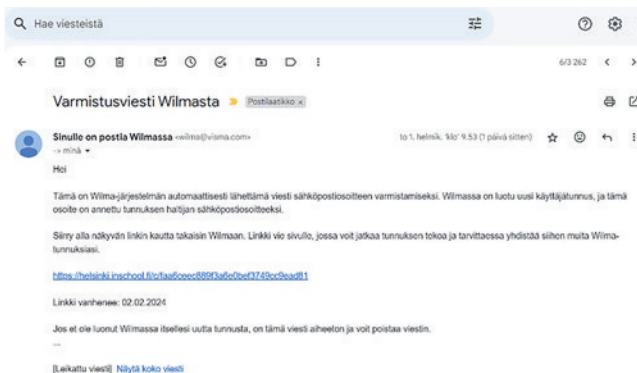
Hae viesteistä

6/3 262

Varmistusviesti Wilmasta

Postilaatikko ×

Sinulle on postia Wilmassa <wilma@visma.com>
→ minä

to 1. helmik. klo 9.53 (1 päivä sitten)

Hei

Tämä on Wilma-järjestelmän automaattisesti lähettämä viesti sähköpostiosoitteeseen varmistamiseksi. Wilmassa on luotu uusi käyttäjätunnus, ja tämä osoite on annettu tunnuksen haltijan sähköpostiosoitteeksi.

Siirry alla näkyvän linkin kautta takaisin Wilmaan. Linkki vie sivulle, jossa voit jatkaa tunnuksen tekoa ja tarvittaessa yhdistää siihen muita Wilma-tunnuksiasi.

https://helsinki.inschool.fi/c/faa6ceec889f3a6e0bef3749cc9ead81

Linkki vanhenee: 02.02.2024

Jos et ole luonut Wilmassa itsellesi uutta tunnusta, on tämä viesti aiheeton ja voit poistaa viestin.

--

[Leikattu viesti] Näytä koko viesti